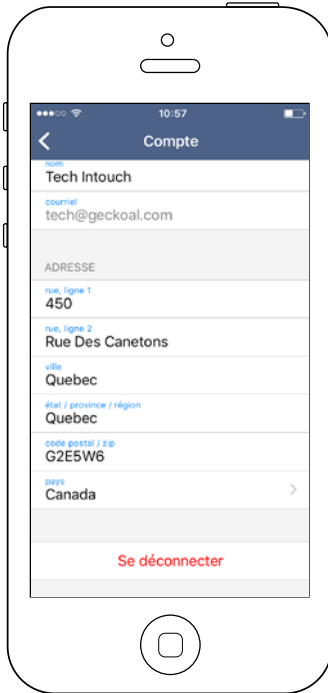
10:57

Compte

nom
Tech Intouch

courriel
tech@geckoal.com

ADRESSE

rue, ligne 1
450

rue, ligne 2
Rue Des Canetons

ville
Quebec

état / province / région
Quebec

code postal / zip
G2E5W6

pays
Canada

Se déconnecter